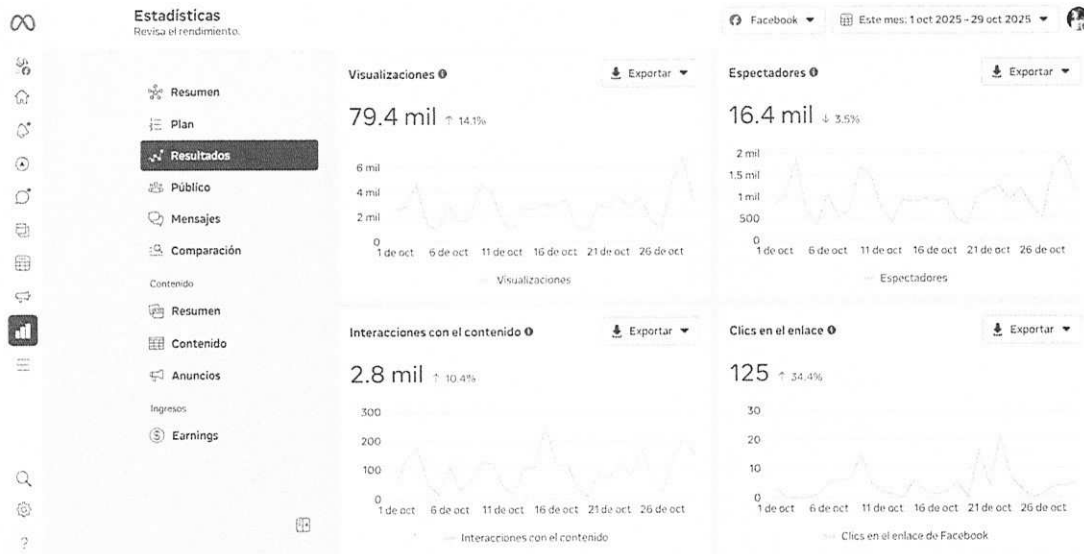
Estadísticas
Revisa el rendimiento.

Facebook
Este mes: 1 oct 2025 - 29 oct 2025

Resumen
Plan
Resultados
Público
Mensajes
Comparación
Contenido
Resumen
Contenido
Anuncios
Ingresos
Earnings

Visualizaciones
Exportar
79.4 mil ↑ 14.1%
6 mil
4 mil
2 mil
0
1 de oct 6 de oct 11 de oct 16 de oct 21 de oct 26 de oct
Visualizaciones

Espectadores
Exportar
16.4 mil ↓ 3.5%
2 mil
1.5 mil
1 mil
500
0
1 de oct 6 de oct 11 de oct 16 de oct 21 de oct 26 de oct
Espectadores

Interacciones con el contenido
Exportar
2.8 mil ↑ 10.4%
300
200
100
0
1 de oct 6 de oct 11 de oct 16 de oct 21 de oct 26 de oct
Interacciones con el contenido

Clics en el enlace
Exportar
125 ↑ 34.4%
30
20
10
0
1 de oct 6 de oct 11 de oct 16 de oct 21 de oct 26 de oct
Clics en el enlace de Facebook